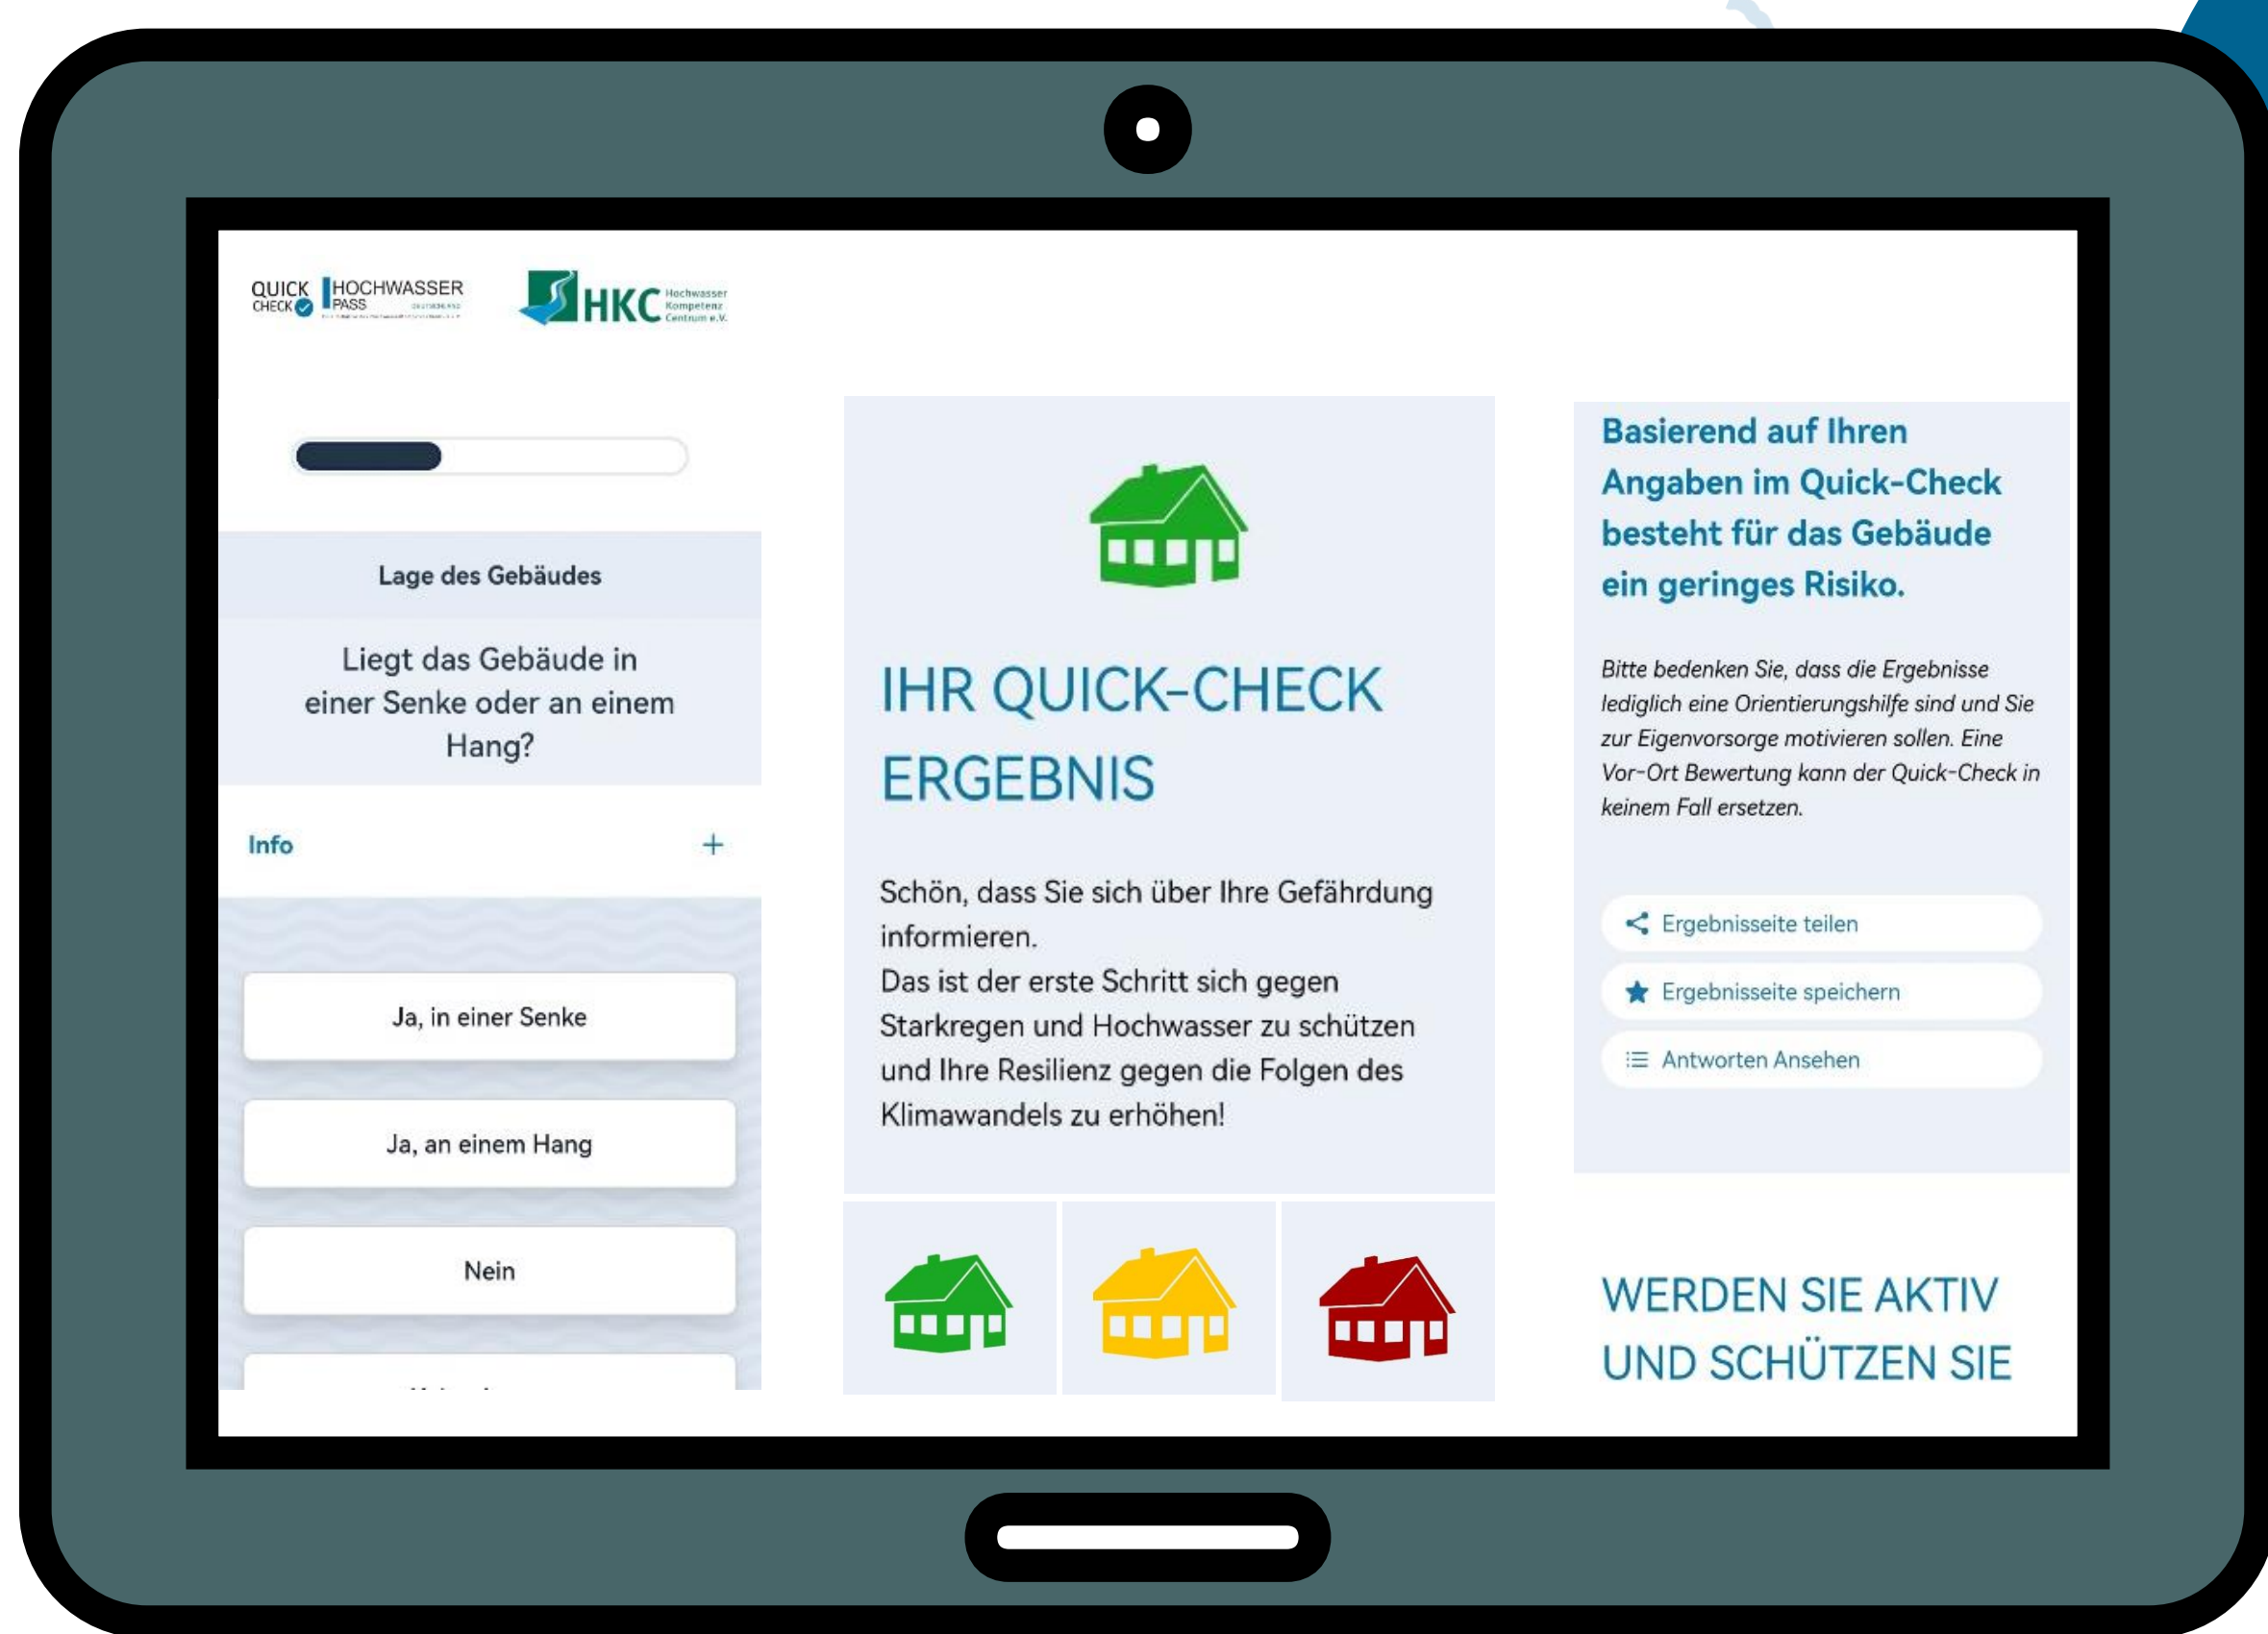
QUICK CHECK HOCHWASSER PASS

HKC Hochwasser Kompetenz Centrum e.V.

Lage des Gebäudes

Liegt das Gebäude in einer Senke oder an einem Hang?

Info +

Ja, in einer Senke

Ja, an einem Hang

Nein

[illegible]

IHR QUICK-CHECK ERGEBNIS

Schön, dass Sie sich über Ihre Gefährdung informieren.
Das ist der erste Schritt sich gegen Starkregen und Hochwasser zu schützen und Ihre Resilienz gegen die Folgen des Klimawandels zu erhöhen!

Basierend auf Ihren Angaben im Quick-Check besteht für das Gebäude ein geringes Risiko.

Bitte bedenken Sie, dass die Ergebnisse lediglich eine Orientierungshilfe sind und Sie zur Eigenvorsorge motivieren sollen. Eine Vor-Ort Bewertung kann der Quick-Check in keinem Fall ersetzen.

Ergebnisseite teilen

Ergebnisseite speichern

Antworten Ansehen

WERDEN SIE AKTIV UND SCHÜTZEN SIE